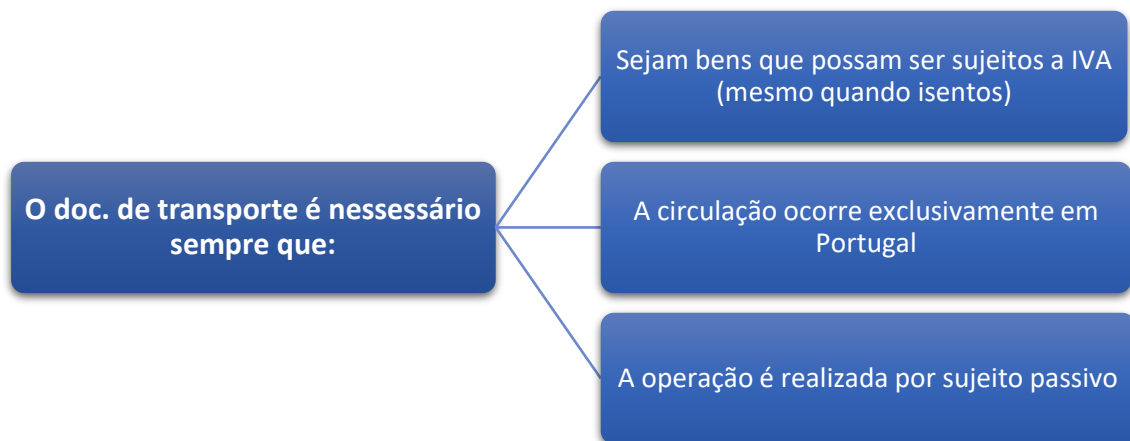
O doc. de transporte é nessessário sempre que:

Sejam bens que possam ser sujeitos a IVA (mesmo quando isentos)

A circulação ocorre exclusivamente em Portugal

A operação é realizada por sujeito passivo